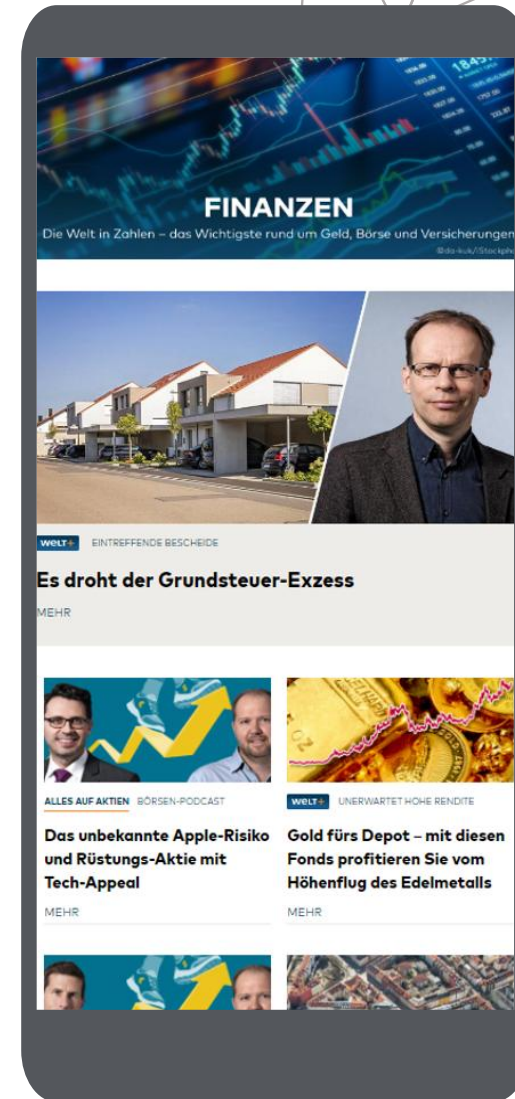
FINANZEN
Die Welt in Zahlen – das Wichtigste rund um Geld, Börse und Versicherungen
©da-kuk/iStockph

WELT+ EINTREFFENDE BESCHEIDE
Es droht der Grundsteuer-Exzess
MEHR

ALLES AUF AKTIEN BÖRSEN-PODCAST
Das unbekannte Apple-Risiko und Rüstungs-Aktie mit Tech-Appeal
MEHR

WELT+ UNERWARTET HOHE RENDITE
Gold fürs Depot – mit diesen Fonds profitieren Sie vom Höhenflug des Edelmetalls
MEHR